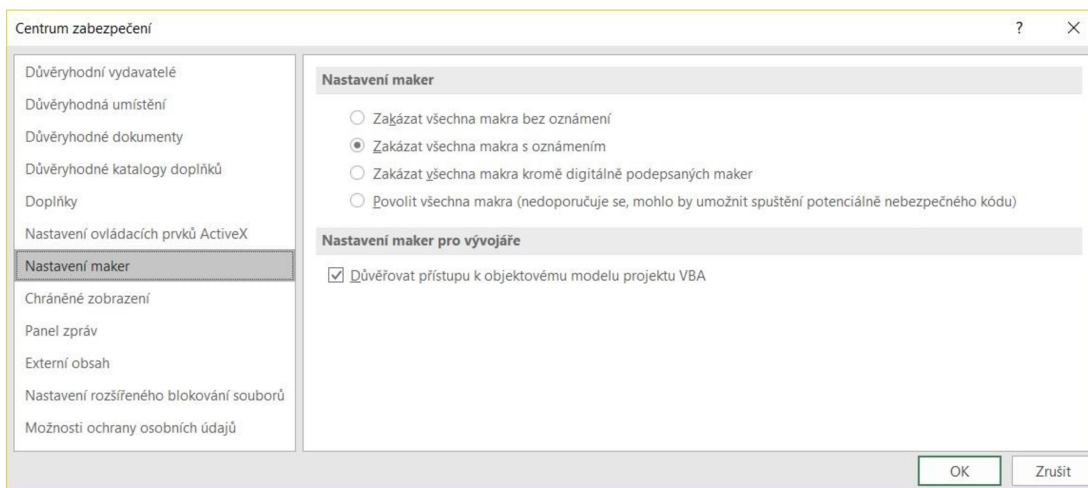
Centrum zabezpečení

?

Důvěryhodní vydavatelé
Důvěryhodná umístění
Důvěryhodné dokumenty
Důvěryhodné katalogy doplňků
Doplňky
Nastavení ovládacích prvků ActiveX
Nastavení maker
Chráněné zobrazení
Panel zpráv
Externí obsah
Nastavení rozšířeného blokování souborů
Možnosti ochrany osobních údajů

Nastavení maker

Zakázat všechna makra bez oznámení
Zakázat všechna makra s oznámením
Zakázat všechna makra kromě digitálně podepsaných maker
Povolit všechna makra (nedoporučuje se, mohlo by umožnit spuštění potenciálně nebezpečného kódu)

Nastavení maker pro vývojáře

Důvěřovat přístupu k objektovému modelu projektu VBA

OK
Zrušit